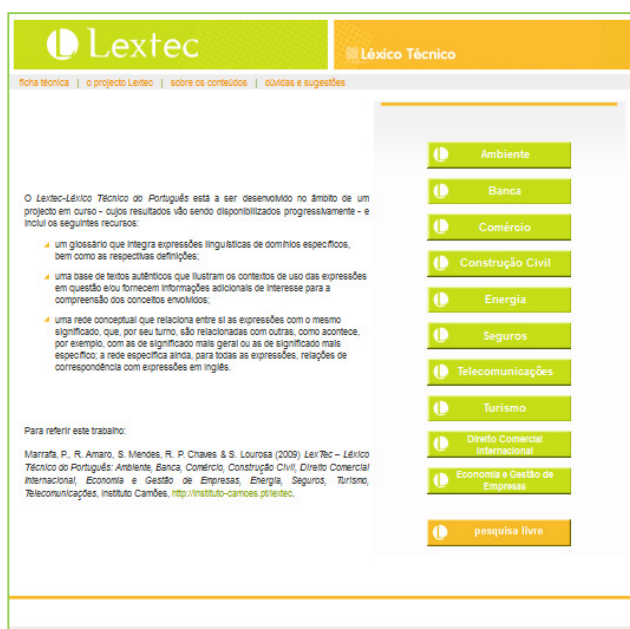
Lextec

Léxico Técnico

ficha técnica | o projecto Lextec | sobre os conteúdos | dúvidas e sugestões

O *Lextec-Léxico Técnico do Português* está a ser desenvolvido no âmbito de um projecto em curso – cujos resultados vão sendo disponibilizados progressivamente - e inclui os seguintes recursos:

um glossário que integra expressões linguísticas de domínios específicos, bem como as respectivas definições;

uma base de textos autênticos que ilustram os contextos de uso das expressões em questão e/ou fornecem informações adicionais de interesse para a compreensão dos conceitos envolvidos;

uma rede conceptual que relaciona entre si as expressões com o mesmo significado, que, por seu turno, são relacionadas com outras, como acontece, por exemplo, com as de significado mais geral ou as de significado mais específico; a rede específica ainda, para todas as expressões, relações de correspondência com expressões em inglês.

Para referir este trabalho:

Marrafa, P., R. Amaro, S. Mendes, R. P. Chaves & S. Lourosa (2009) *LexTec – Léxico Técnico do Português: Ambiente, Banca, Comércio, Construção Civil, Direito Comercial Internacional, Economia e Gestão de Empresas, Energia, Seguros, Turismo, Telecomunicações*, Instituto Camões, http://instituto-camoes.pt/lextec.

Ambiente

Banca

Comércio

Construção Civil

Energia

Seguros

Telecomunicações

Turismo

Direito Comercial Internacional

Economia e Gestão de Empresas

pesquisa livre